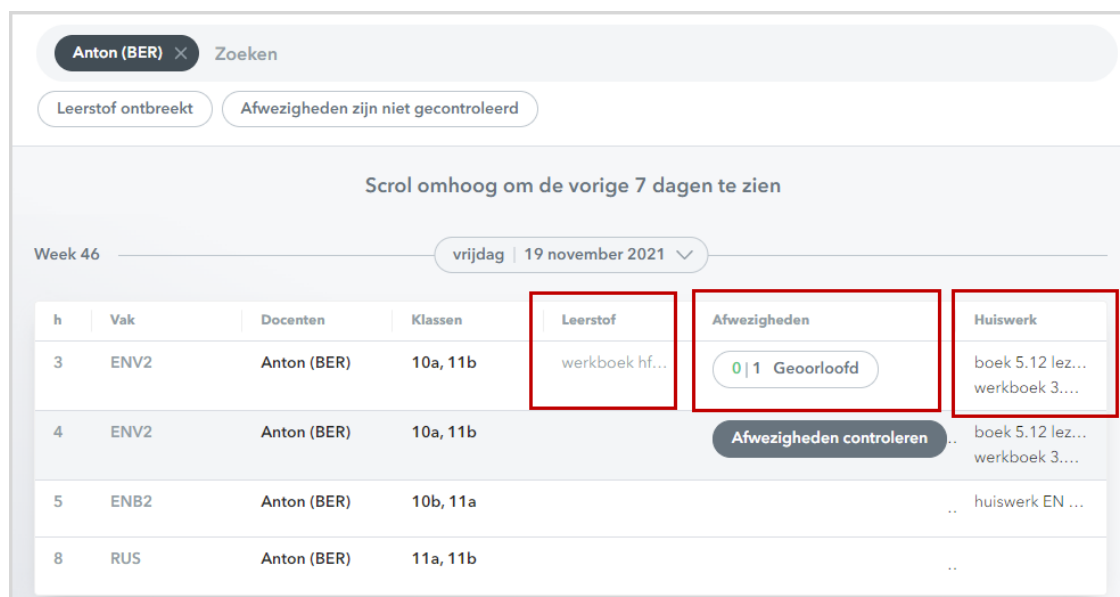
Anton (BER) × Zoeken

Leerstof ontbreekt

Afwezigheden zijn niet gecontroleerd

Scrol omhoog om de vorige 7 dagen te zien

Week 46

vrijdag | 19 november 2021

| h | Vak | Docenten | Klassen | Leerstof | Afwezigheden | Huiswerk |
|---|---|---|---|---|---|---|
| 3 | ENV2 | Anton (BER) | 10a, 11b | werkboek hf... | 0 \| 1 Geoorloofd | boek 5.12 lez... werkboek 3.... |
| 4 | ENV2 | Anton (BER) | 10a, 11b | | Afwezigheden controleren .. | boek 5.12 lez... werkboek 3.... |
| 5 | ENB2 | Anton (BER) | 10b, 11a | | .. | huiswerk EN ... |
| 8 | RUS | Anton (BER) | 11a, 11b | | .. | |